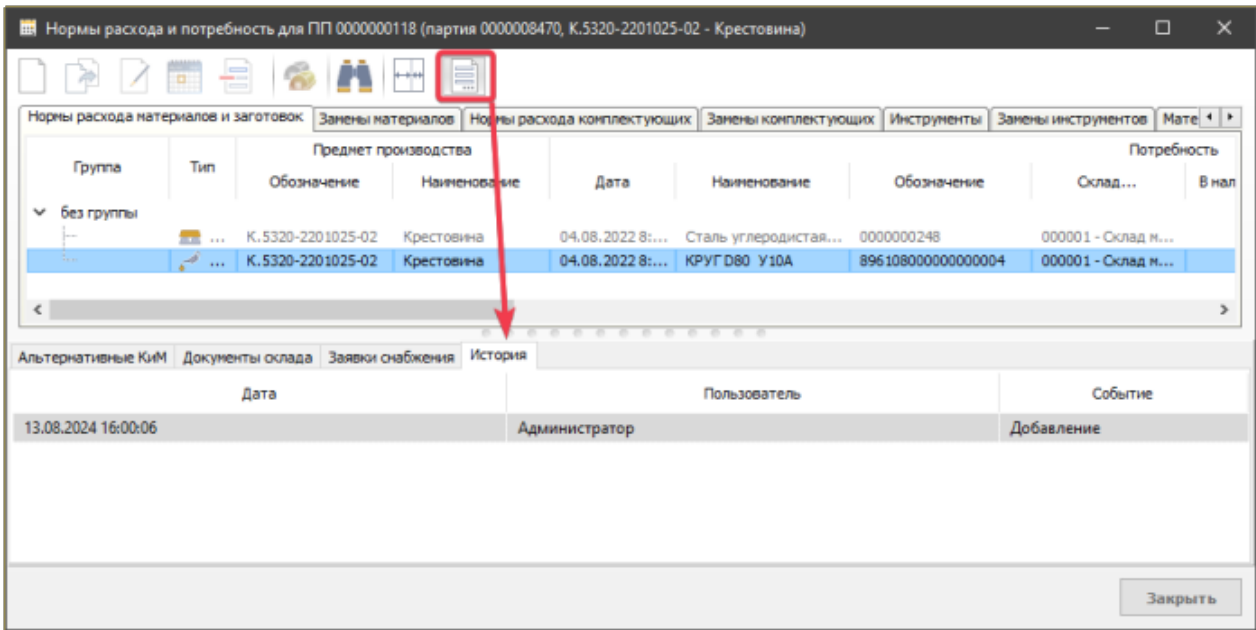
Нормы расхода и потребность для ПП 0000000118 (партия 0000008470, К.5320-2201025-02 - Крестовина)

Нормы расхода материалов и заготовок | Замены материалов | Нормы расхода комплектующих | Замены комплектующих | Инструменты | Замены инструментов | Мате

| Группа | Тип | Предмет производства Обозначение | Наименование | Дата | Наименование | Обозначение | Потребность Склад... | В нал |
|---|---|---|---|---|---|---|---|---|
| без группы | | | | | | | | |
| | ... | К.5320-2201025-02 | Крестовина | 04.08.2022 8:... | Сталь углеродистая... | 0000000248 | 000001 - Склад м... | |
| | ... | К.5320-2201025-02 | Крестовина | 04.08.2022 8:... | КРУГ D80 У10А | 896108000000000004 | 000001 - Склад м... | |

Альтернативные КиМ | Документы склада | Заявки снабжения | История

| Дата | Пользователь | Событие |
|---|---|---|
| 13.08.2024 16:00:06 | Администратор | Добавление |

Закрыть